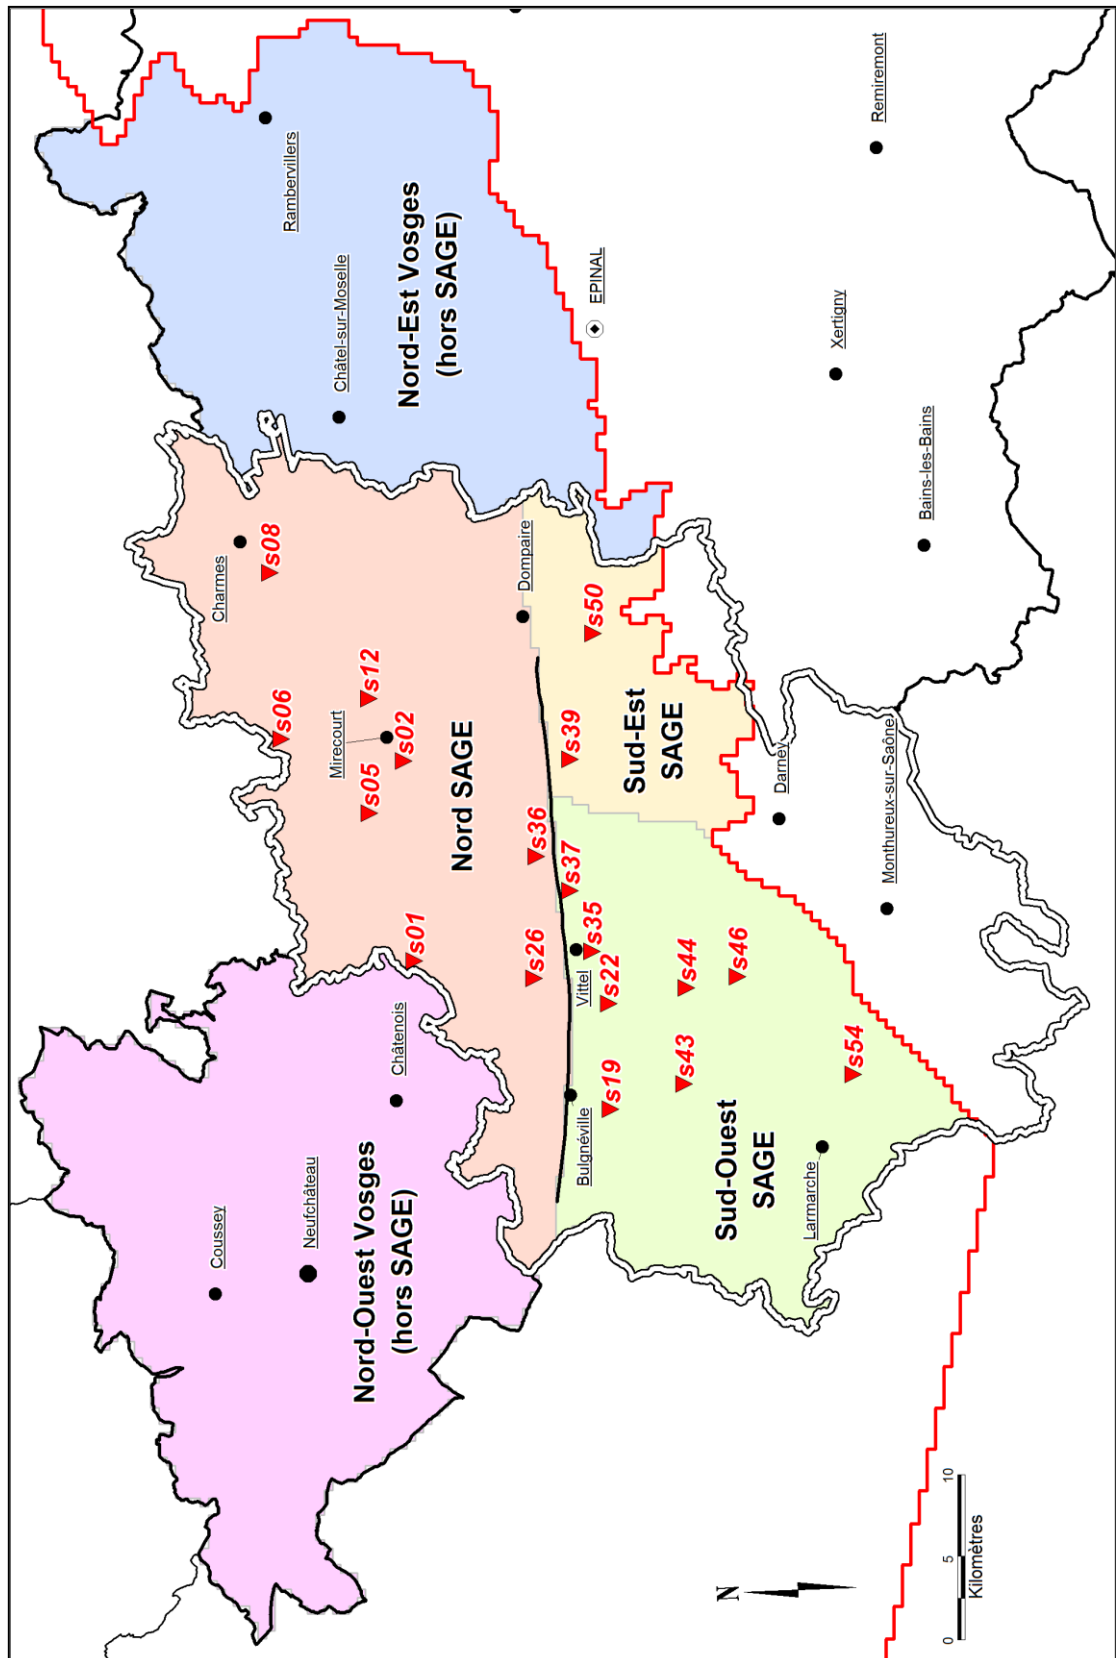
Remiremont
Rambervillers
Châtel-sur-Moselle
Nord-Est Vosges (hors SAGE)
EPINAL
Xertigny
Bains-les-Bains
Charmes
s08
Dompaire
s50
s12
s06
Mirecourt
s02
s05
s39
Sud-Est SAGE
Darney
Nord SAGE
s36
Monthureux-sur-Saône
s37
s01
s35
s26
s46
s44
Vittel
s22
Châtenois
s43
s54
s19
Bulgnéville
Sud-Ouest SAGE
Larmarche
Coussey
Neufchâteau
Nord-Ouest Vosges (hors SAGE)
N
0
5
10
Kilomètres